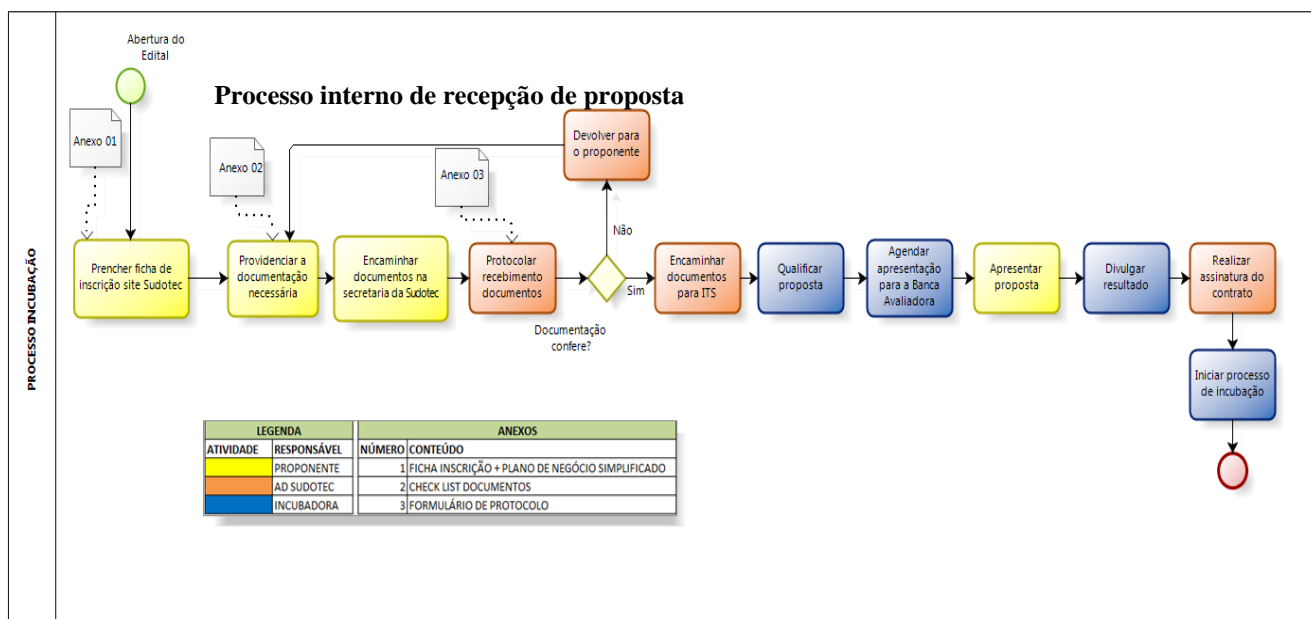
PROCESSO INCUBAÇÃO

Abertura do Edital

Processo interno de recepção de proposta

Anexo 01

Anexo 02

Anexo 03

Devolver para o proponente

Não

Prencher ficha de inscrição site Sudotec

Providenciar a documentação necessária

Encaminhar documentos na secretaria da Sudotec

Protocolar recebimento documentos

Sim

Documentação confere?

Encaminhar documentos para ITS

Qualificar proposta

Agendar apresentação para a Banca Avaliadora

Apresentar proposta

Divulgar resultado

Realizar assinatura do contrato

Iniciar processo de incubação

| LEGENDA | |
|---|---|
| ATIVIDADE | RESPONSÁVEL |
| | PROPONENTE |
| | AD SUDOTEC |
| | INCUBADORA |

| ANEXOS | |
|---|---|
| NÚMERO | CONTEÚDO |
| 1 | FICHA INSCRIÇÃO + PLANO DE NEGÓCIO SIMPLIFICADO |
| 2 | CHECK LIST DOCUMENTOS |
| 3 | FORMULÁRIO DE PROTOCOLO |